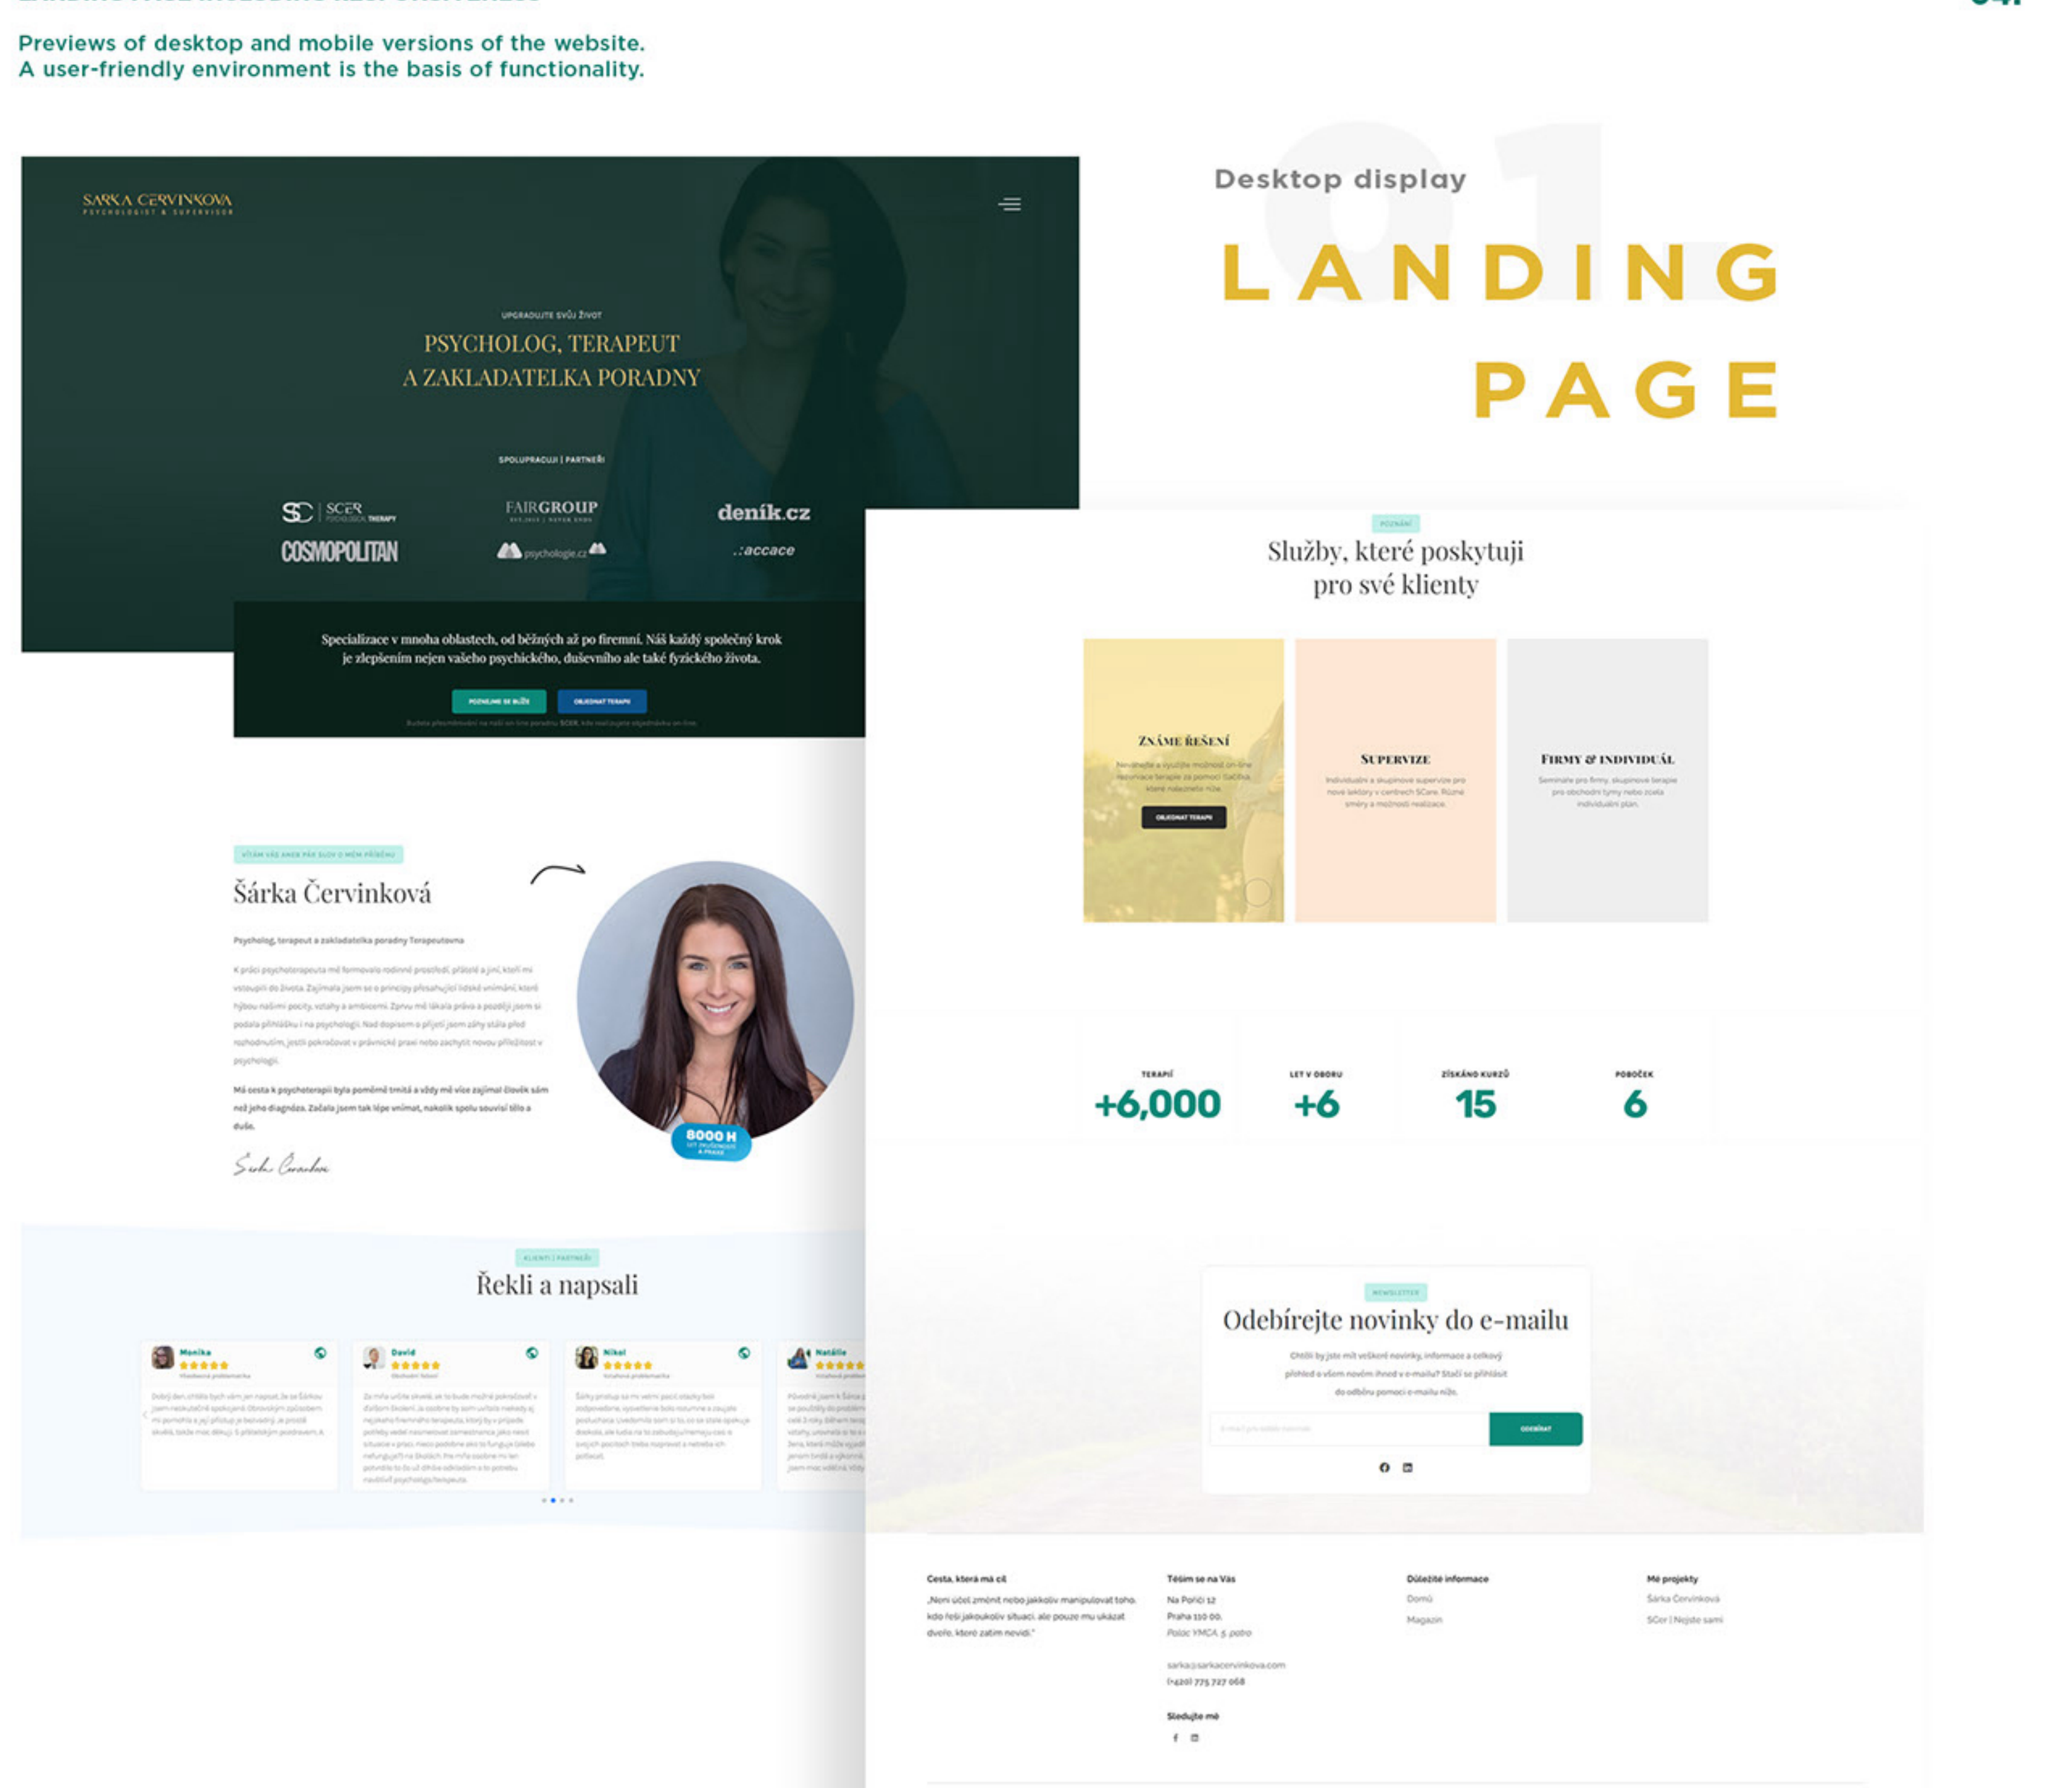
Previews of desktop and mobile versions of the website.
A user-friendly environment is the basis of functionality.

Desktop display

LANDING PAGE

SARKA CERVINKOVA
PSYCHOLOGIST & SUPERVISOR

UPGRADUJTE SVŮJ ŽIVOT
PSYCHOLOG, TERAPEUT A ZAKLADATELKA PORADNY

SPOLUPRACUJI | PARTNEŘI

SCER
FAIRGROUP
deník.cz
COSMOPOLITAN
psychologie.cz
.:accace

Specializace v mnoha oblastech, od běžných až po firemní. Náš každý společný krok je zlepšením nejen vašeho psychického, duševního ale také fyzického života.

POZNEJME SE BLÍŽE
OBJEDNAT TERAPII

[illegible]

Šárka Červinková

Psycholog, terapeut a zakladatelka poradny Terapeutovna

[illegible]

8000 H

Služby, které poskytuji pro své klienty

ZNÁME ŘEŠENÍ
OBJEDNAT TERAPII
SUPERVIZE
FIRMY & INDIVIDUÁL

TERAPIÍ
+6,000
LET V OBORU
+6
ZÍSKÁNO KURZŮ
15
POBOČEK
6

Řekli a napsali

Monika
David
Nikol
Natálie

Odebírejte novinky do e-mailu

ODEBÍRAT

Cesta, která má cíl
Těším se na Vás
Na Poříčí 12
Praha 110 00
Palác YMCA, 5. patro
sarka@sarkacervinkova.com
(+420) 775 727 068
Sledujte mě
Důležité informace
Domů
Magazín
Mé projekty
Šárka Červinková
SCer | Nejste sami